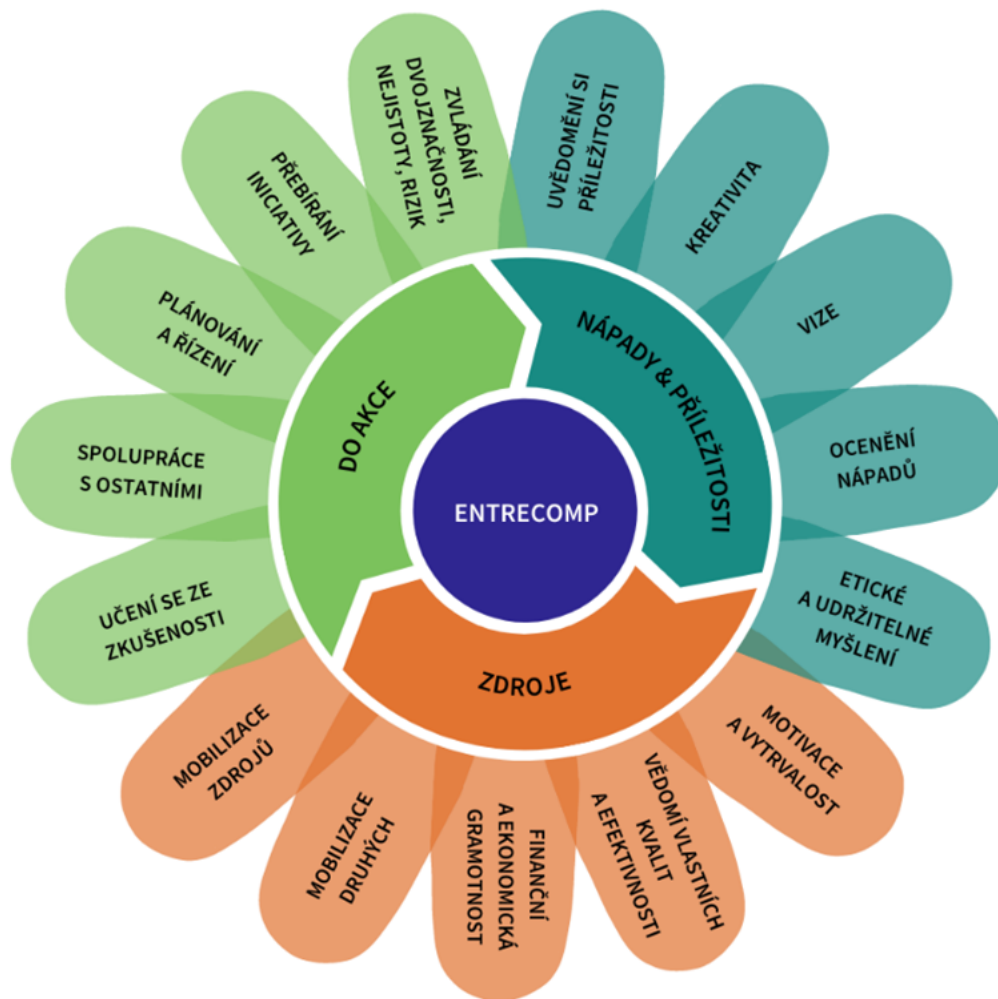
ENTRECOMP

NÁPADY & PŘÍLEŽITOSTI

UVĚDOMĚNÍ SI PŘÍLEŽITOSTI

KREATIVITA

VIZE

OCENĚNÍ NÁPADŮ

ETICKÉ A UDRŽITELNÉ MYŠLENÍ

ZDROJE

MOTIVACE A VYTRVALOST

VĚDOMÍ VLASTNÍCH KVALIT A EFEKTIVNOSTI

FINANČNÍ A EKONOMICKÁ GRAMOTNOST

MOBILIZACE DRUHÝCH

MOBILIZACE ZDROJŮ

DO AKCE

UČENÍ SE ZE ZKUŠENOSTI

SPOLUPRÁCE S OSTATNÍMI

PLÁNOVÁNÍ A ŘÍZENÍ

PŘEBÍRÁNÍ INICIATIVY

ZVLÁDÁNÍ DVOJZNAČNOSTI, NEJISTOTY, RIZIK